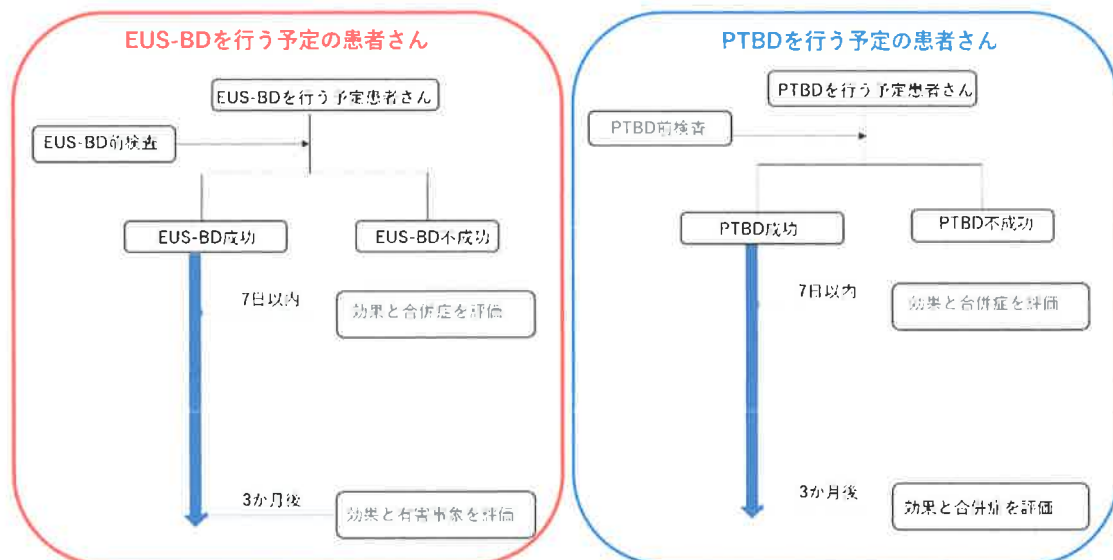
EUS-BDを行う予定の患者さん

EUS-BDを行う予定患者さん

EUS-BD前検査

EUS-BD成功

EUS-BD不成功

7日以内

効果と合併症を評価

3か月後

効果と有害事象を評価

PTBDを行う予定の患者さん

PTBDを行う予定患者さん

PTBD前検査

PTBD成功

PTBD不成功

7日以内

効果と合併症を評価

3か月後

効果と合併症を評価